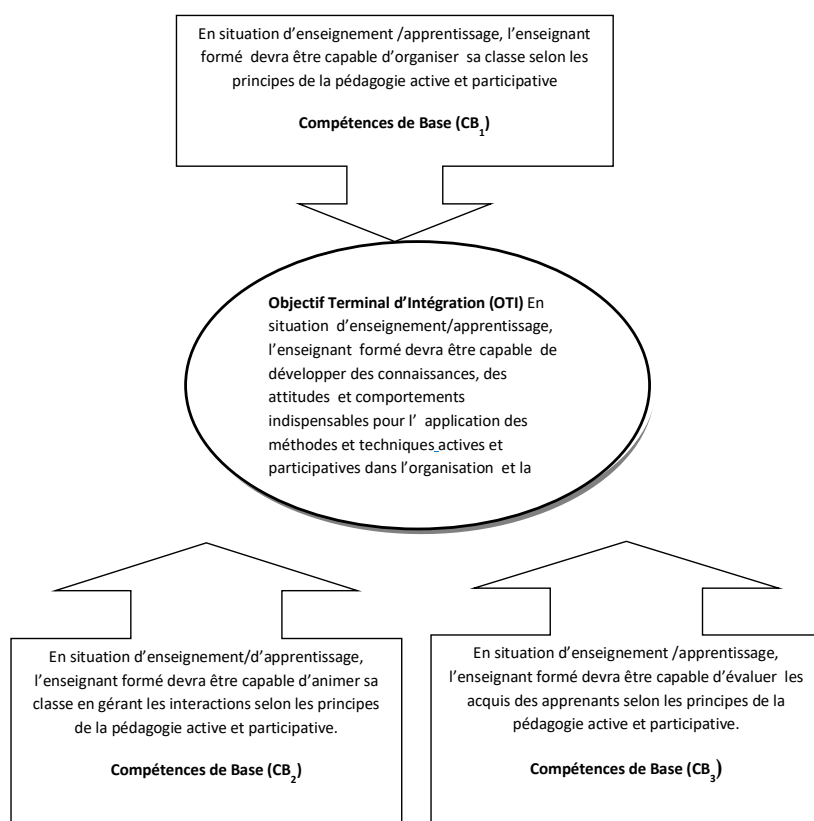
En situation d'enseignement /apprentissage, l'enseignant formé devra être capable d'organiser sa classe selon les principes de la pédagogie active et participative

**Compétences de Base ($CB_1$)**

**Objectif Terminal d'Intégration (OTI)** En situation d'enseignement/apprentissage, l'enseignant formé devra être capable de développer des connaissances, des attitudes et comportements indispensables pour l' application des méthodes et techniques actives et participatives dans l'organisation et la

En situation d'enseignement/d'apprentissage, l'enseignant formé devra être capable d'animer sa classe en gérant les interactions selon les principes de la pédagogie active et participative.

**Compétences de Base ($CB_2$)**

En situation d'enseignement /apprentissage, l'enseignant formé devra être capable d'évaluer les acquis des apprenants selon les principes de la pédagogie active et participative.

**Compétences de Base ($CB_3$)**